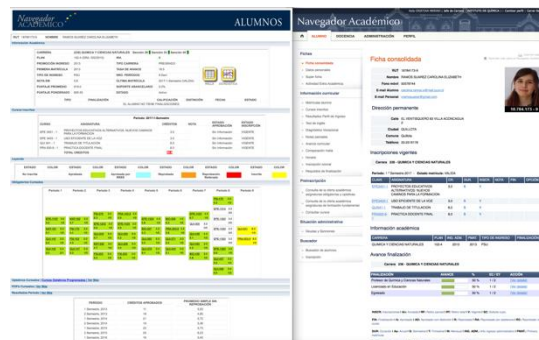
Navegador Académico

ALUMNOS

Navegador Académico

ALUMNOS

DOCENCIA

ADMINISTRACIÓN

PERFIL

Ficha consolidada

Dirección permanente

Inscripciones vigentes

Información académica

Avance finalización

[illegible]